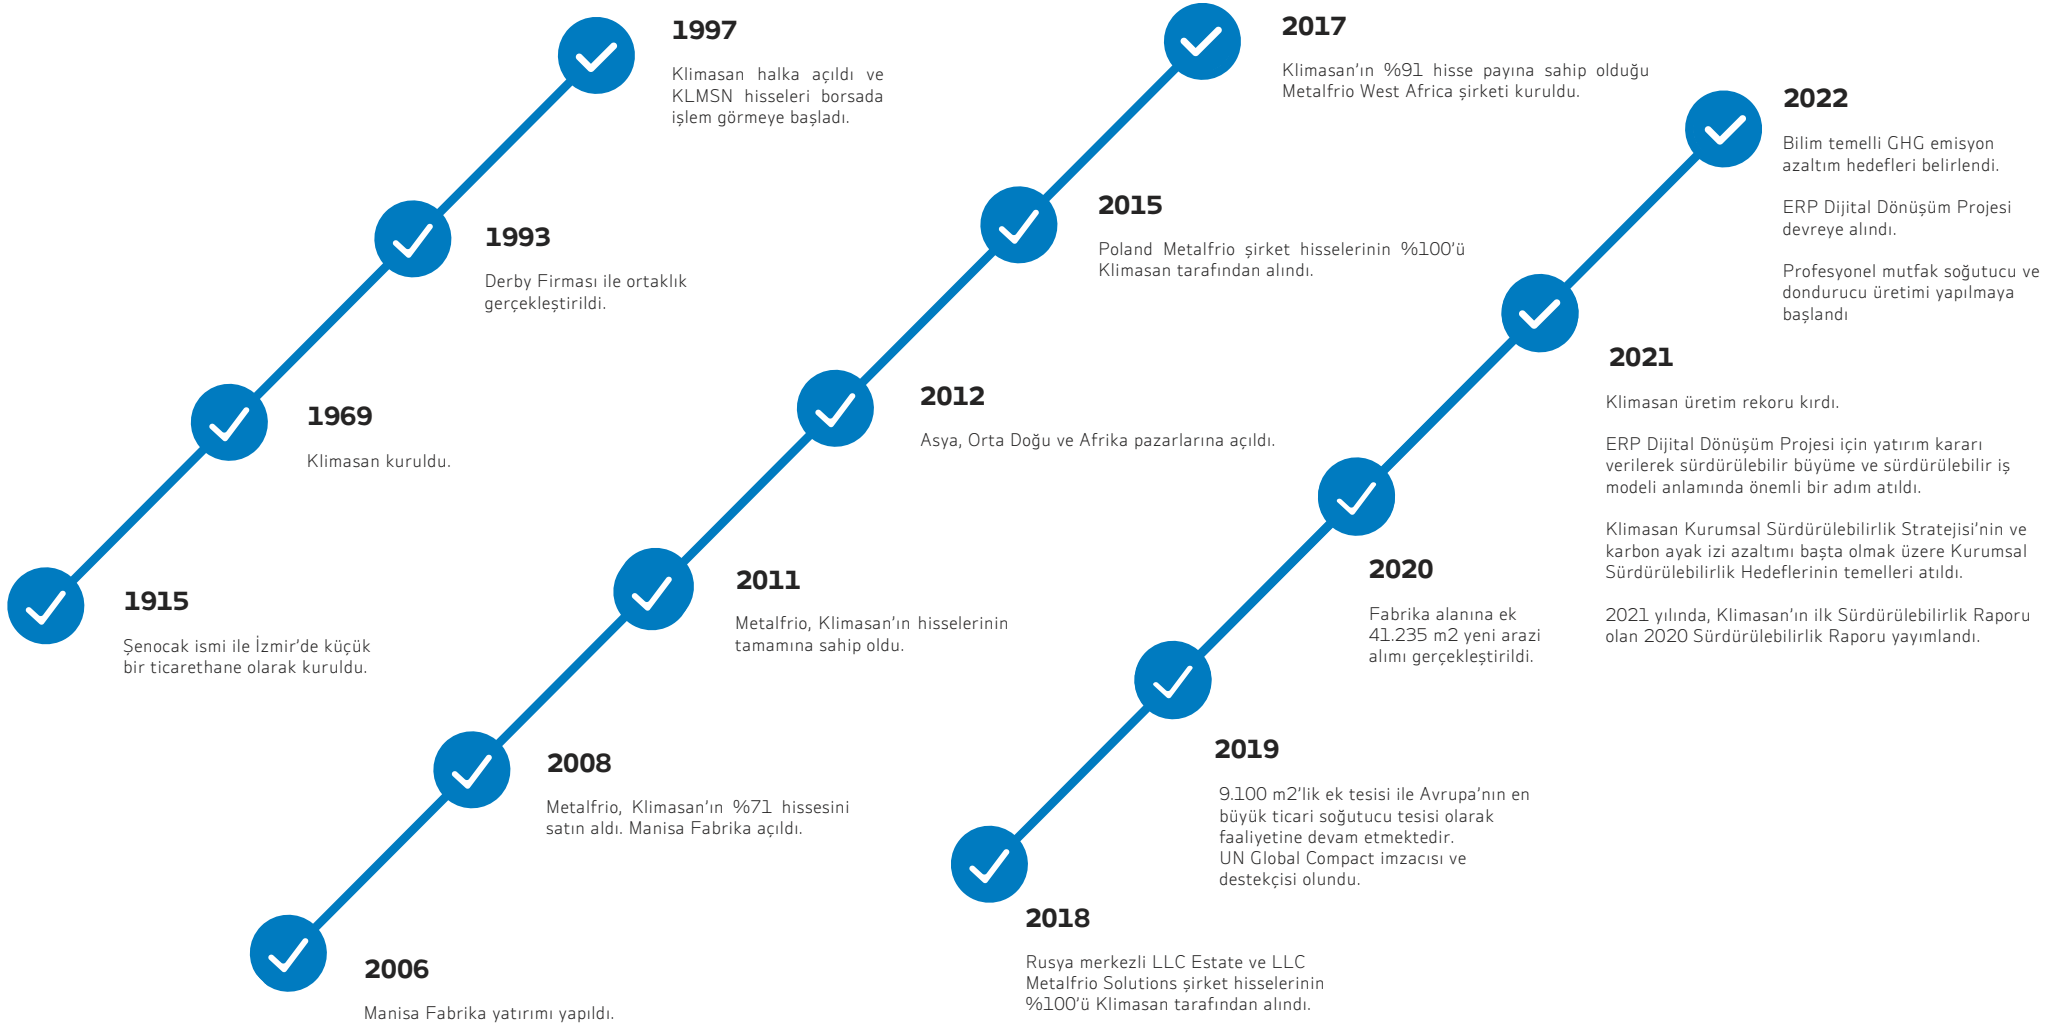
1915

Şenocak ismi ile İzmir'de küçük bir ticarethane olarak kuruldu.

1969

Klimasan kuruldu.

1993

Derby Firması ile ortaklık gerçekleştirildi.

1997

Klimasan halka açıldı ve KLMSN hisseleri borsada işlem görmeye başladı.

2006

Manisa Fabrika yatırımı yapıldı.

2008

Metalfrio, Klimasan'ın %71 hissesini satın aldı. Manisa Fabrika açıldı.

2011

Metalfrio, Klimasan'ın hisselerinin tamamına sahip oldu.

2012

Asya, Orta Doğu ve Afrika pazarlarına açıldı.

2015

Poland Metalfrio şirket hisselerinin %100'ü Klimasan tarafından alındı.

2017

Klimasan'ın %91 hisse payına sahip olduğu Metalfrio West Africa şirketi kuruldu.

2018

Rusya merkezli LLC Estate ve LLC Metalfrio Solutions şirket hisselerinin %100'ü Klimasan tarafından alındı.

2019

9.100 m2'lik ek tesisi ile Avrupa'nın en büyük ticari soğutucu tesisi olarak faaliyetine devam etmektedir.
UN Global Compact imzacısı ve destekçisi olundu.

2020

Fabrika alanına ek 41.235 m2 yeni arazi alımı gerçekleştirildi.

2021

Klimasan üretim rekoru kırdı.

ERP Dijital Dönüşüm Projesi için yatırım kararı verilerek sürdürülebilir büyüme ve sürdürülebilir iş modeli anlamında önemli bir adım atıldı.

Klimasan Kurumsal Sürdürülebilirlik Stratejisi'nin ve karbon ayak izi azaltımı başta olmak üzere Kurumsal Sürdürülebilirlik Hedeflerinin temelleri atıldı.

2021 yılında, Klimasan'ın ilk Sürdürülebilirlik Raporu olan 2020 Sürdürülebilirlik Raporu yayımlandı.

2022

Bilim temelli GHG emisyon azaltım hedefleri belirlendi.

ERP Dijital Dönüşüm Projesi devreye alındı.

Profesyonel mutfak soğutucu ve dondurucu üretimi yapılmaya başlandı